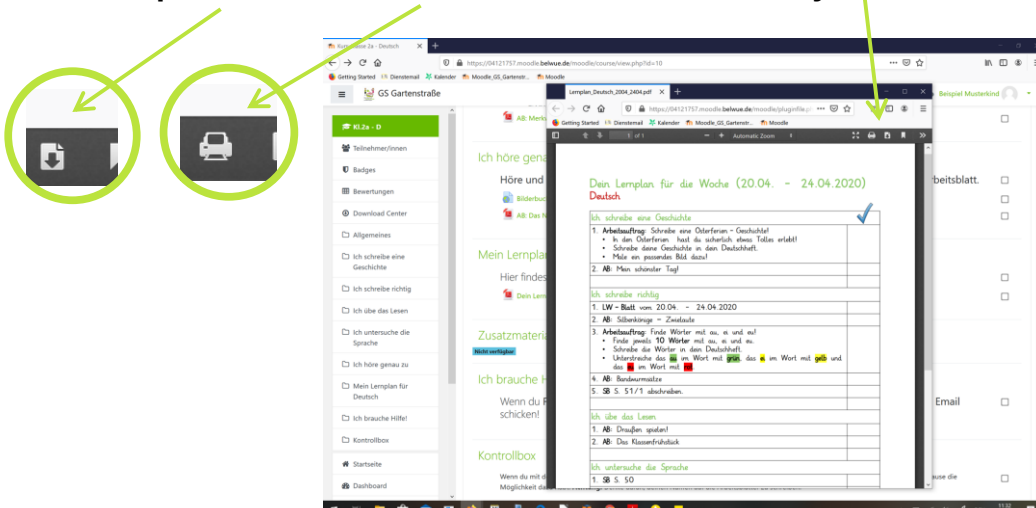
Kurs: Klasse 2a - Deutsch
https://04121757.moodle.belwue.de/moodle/course/view.php?id=10
Getting Started Dienstemail Kalender Moodle_GS_Gartenstr... Moodle
GS Gartenstraße
Beispiel Musterkind
Kl.2a - D
Teilnehmer/innen
Badges
Bewertungen
Download Center
Allgemeines
Ich schreibe eine Geschichte
Ich schreibe richtig
Ich übe das Lesen
Ich untersuche die Sprache
Ich höre genau zu
Mein Lernplan für Deutsch
Ich brauche Hilfe!
Kontrollbox
Startseite
Dashboard

AB: Merk
Ich höre gena
Höre und
Bilderbuc
AB: Das
Mein Lernplan
Hier findes
Dein Lern
Zusatzmateria
Nicht verfügbar
Ich brauche H
Wenn du F
schicken!
Kontrollbox
Wenn du mit d
Möglichkeit da
rbeitsblatt.
Email
ause die

Lernplan_Deutsch_2004_2404.pdf
https://04121757.moodle.belwue.de/moodle/pluginfile.p
Getting Started Dienstemail Kalender Moodle_GS_Gartenstr... Moodle
1 of 1 Automatic Zoom

Dein Lernplan für die Woche (20.04. - 24.04.2020)
Deutsch

| Ich schreibe eine Geschichte | |
|---|---|
| 1. Arbeitsauftrag: Schreibe eine Osterferien – Geschichte! • In den Osterferien hast du sicherlich etwas Tolles erlebt! • Schreibe deine Geschichte in dein Deutschheft. • Male ein passendes Bild dazu! | |
| 2. AB: Mein schönster Tag! | |

| Ich schreibe richtig | |
|---|---|
| 1. LW – Blatt vom 20.04. - 24.04.2020 | |
| 2. AB: Silbenkönige – Zwielaute | |
| 3. Arbeitsauftrag: Finde Wörter mit au, ei und eu! • Finde jeweils 10 Wörter mit au, ei und eu. • Schreibe die Wörter in dein Deutschheft. • Unterstreiche das au im Wort mit grün, das ei im Wort mit gelb und das eu im Wort mit rot. | |
| 4. AB: Bandwurmsätze | |
| 5. SB S. 51/1 abschreiben. | |

| Ich übe das Lesen | |
|---|---|
| 1. AB: Draußen spielen! | |
| 2. AB: Das Klassenfrühstück | |

| Ich untersuche die Sprache | |
|---|---|
| 1. SB S. 50 | |